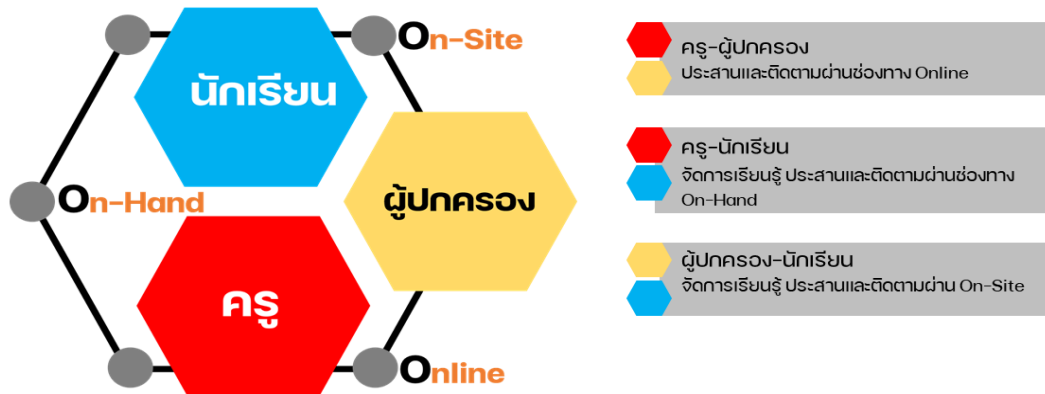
นักเรียน

On-Site

On-Hand

ผู้ปกครอง

ครู

Online

ครู-ผู้ปกครอง
ประสานและติดตามผ่านช่องทาง Online

ครู-นักเรียน
จัดการเรียนรู้ ประสานและติดตามผ่านช่องทาง On-Hand

ผู้ปกครอง-นักเรียน
จัดการเรียนรู้ ประสานและติดตามผ่าน On-Site